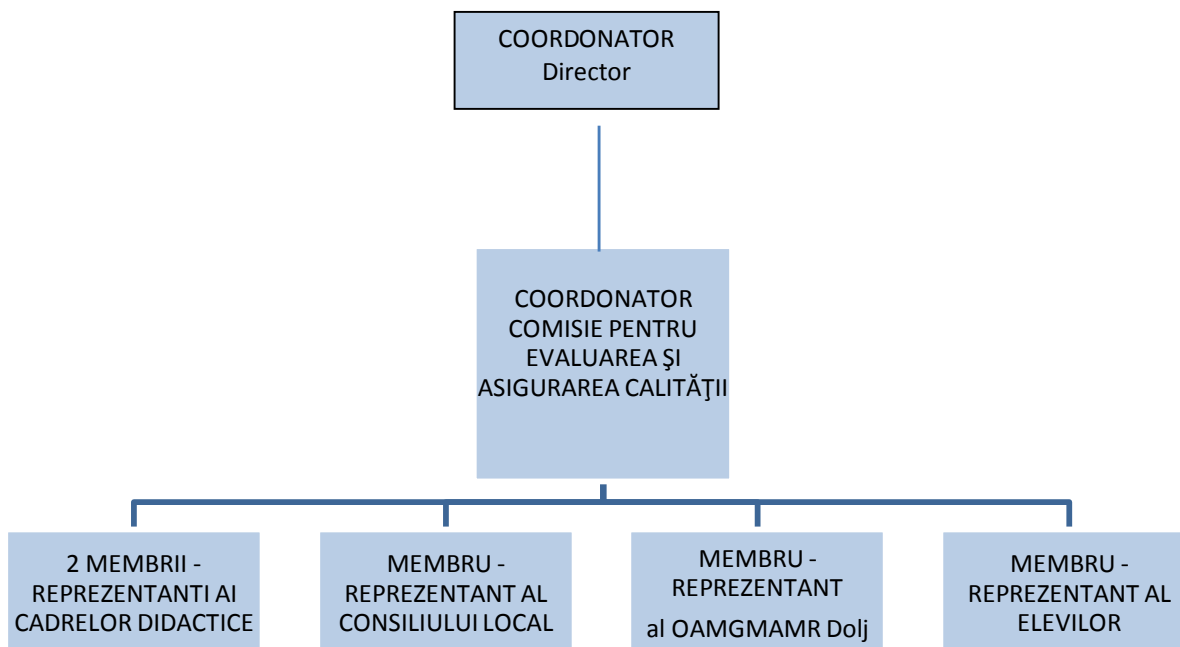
COORDONATOR
Director

COORDONATOR COMISIE PENTRU EVALUAREA ŞI ASIGURAREA CALITĂŢII

2 MEMBRII - REPREZENTANTI AI CADRELOR DIDACTICE

MEMBRU - REPREZENTANT AL CONSILIULUI LOCAL

MEMBRU - REPREZENTANT
al OAMGMAMR Dolj

MEMBRU - REPREZENTANT AL ELEVILOR